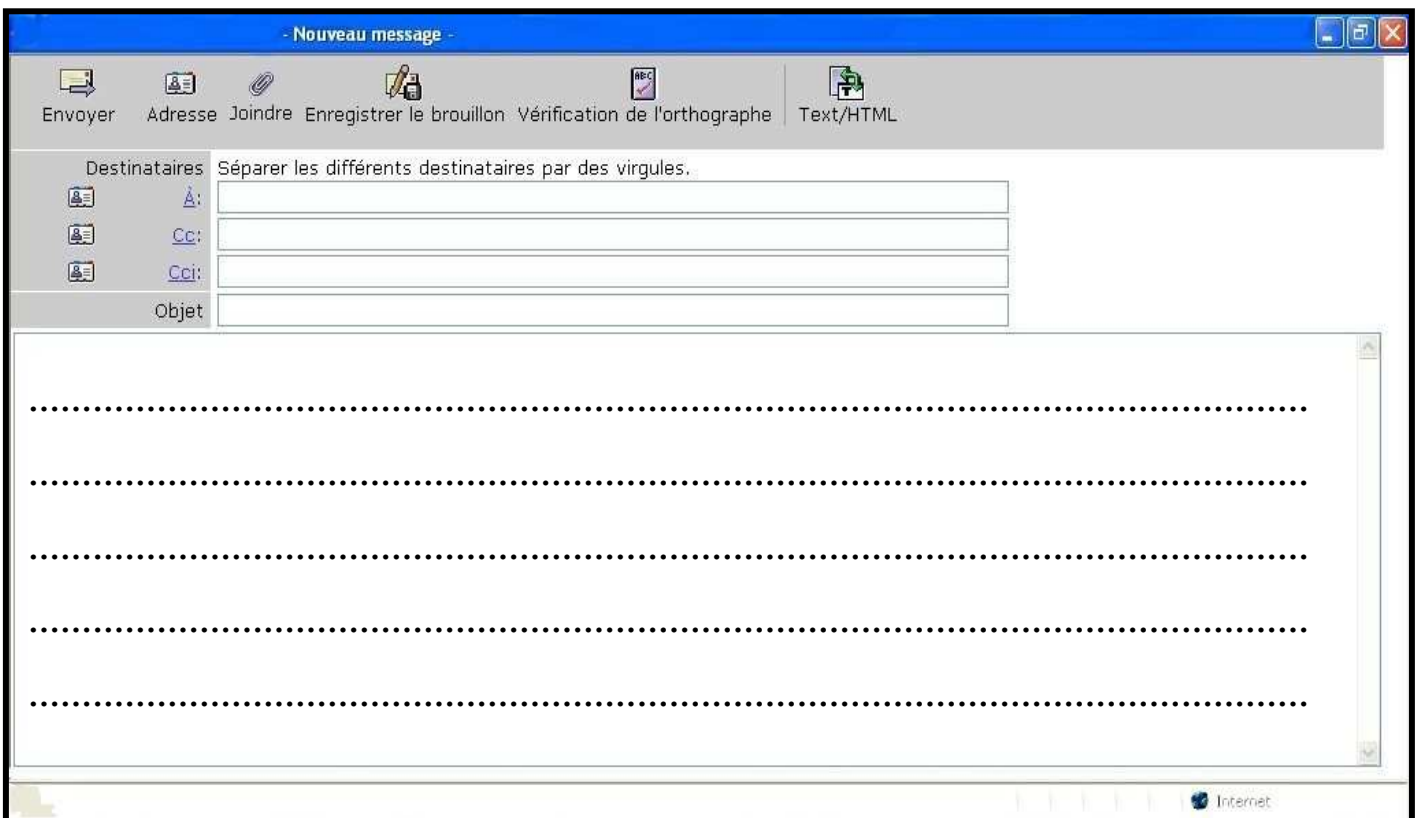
- Nouveau message -

Envoyer Adresse Joindre Enregistrer le brouillon Vérification de l'orthographe Text/HTML

Destinataires Séparer les différents destinataires par des virgules.

À:

Cc:

Cci:

Objet

..........................................................................................................

..........................................................................................................

..........................................................................................................

..........................................................................................................

..........................................................................................................

Internet